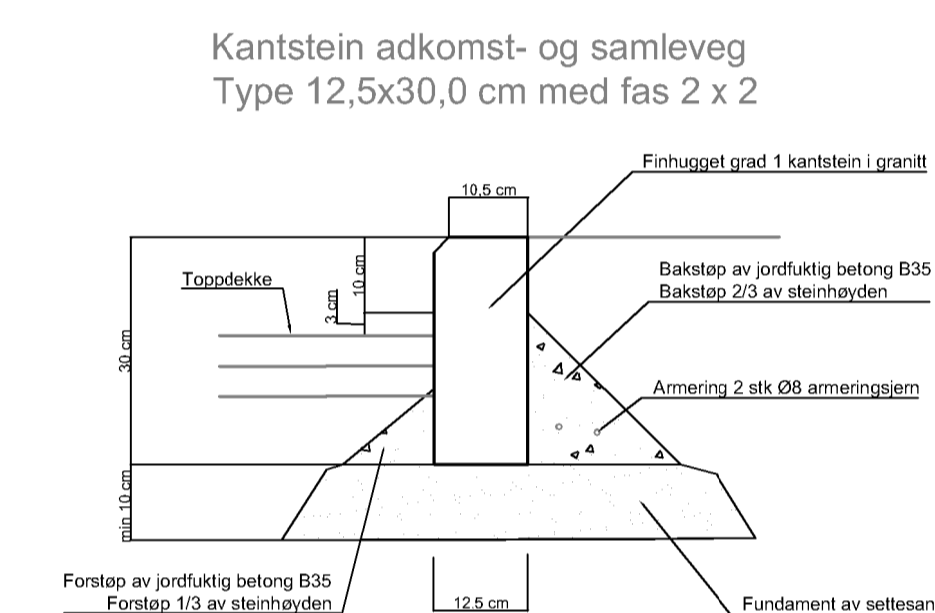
Kantstein adkomst- og samleveg
Type 12,5x30,0 cm med fas 2 x 2

Finhugget grad 1 kantstein i granitt

10,5 cm

Toppdekke

10 cm

3 cm

30 cm

Bakstøp av jordfuktig betong B35
Bakstøp 2/3 av steinhøyden

Armering 2 stk Ø8 armeringsjern

min 10 cm

Forstøp av jordfuktig betong B35
Forstøp 1/3 av steinhøyden

12,5 cm

Fundament av settesan